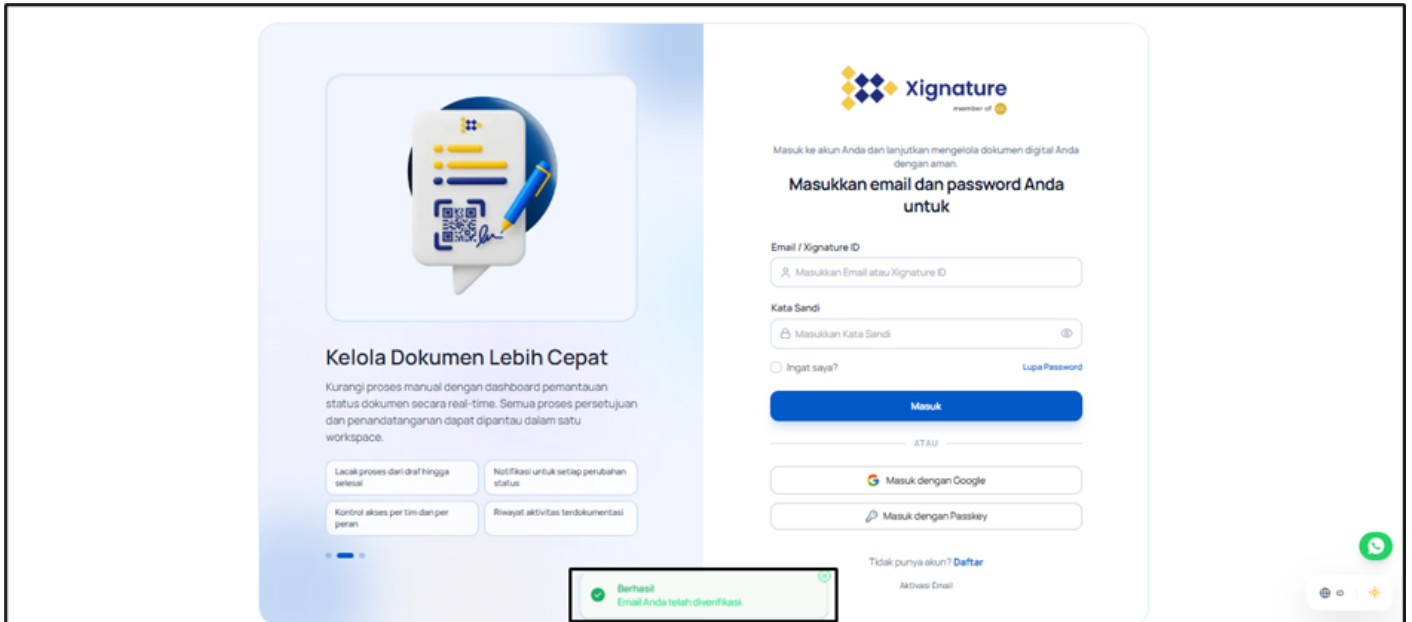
Kelola Dokumen Lebih Cepat

Kurangi proses manual dengan dashboard pemantauan status dokumen secara real-time. Semua proses persetujuan dan penandatanganan dapat dipantau dalam satu workspace.

Lacak proses dari draf hingga selesai

Notifikasi untuk setiap perubahan status

Kontrol akses per tim dan per peran

Riwayat aktivitas terdokumentasi

Xignature

member of

Masuk ke akun Anda dan lanjutkan mengelola dokumen digital Anda dengan aman.

Masukkan email dan password Anda untuk

Email / Xignature ID

Masukkan Email atau Xignature ID

Kata Sandi

Masukkan Kata Sandi

Ingat saya?

Lupa Password

Masuk

ATAU

Masuk dengan Google

Masuk dengan Passkey

Tidak punya akun? Daftar

Aktivasi Email

Berhasil
Email Anda telah diverifikasi.

ID